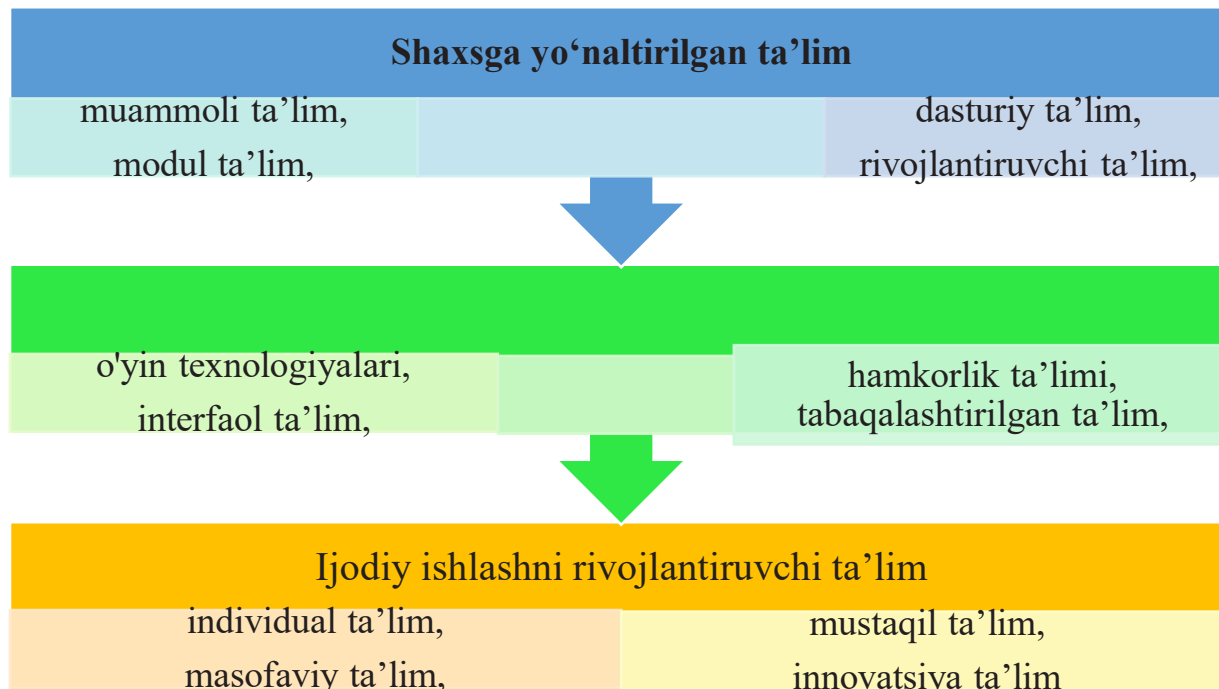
Shaxsga yo‘naltirilgan ta’lim

muammoli ta’lim,
modul ta’lim,

dasturiy ta’lim,
rivojlantiruvchi ta’lim,

o'yin texnologiyalari,
interfaol ta’lim,

hamkorlik ta’limi,
tabaqalashtirilgan ta’lim,

Ijodiy ishlashni rivojlantiruvchi ta’lim

individual ta’lim,
masofaviy ta’lim,

mustaqil ta’lim,
innovatsiya ta’lim